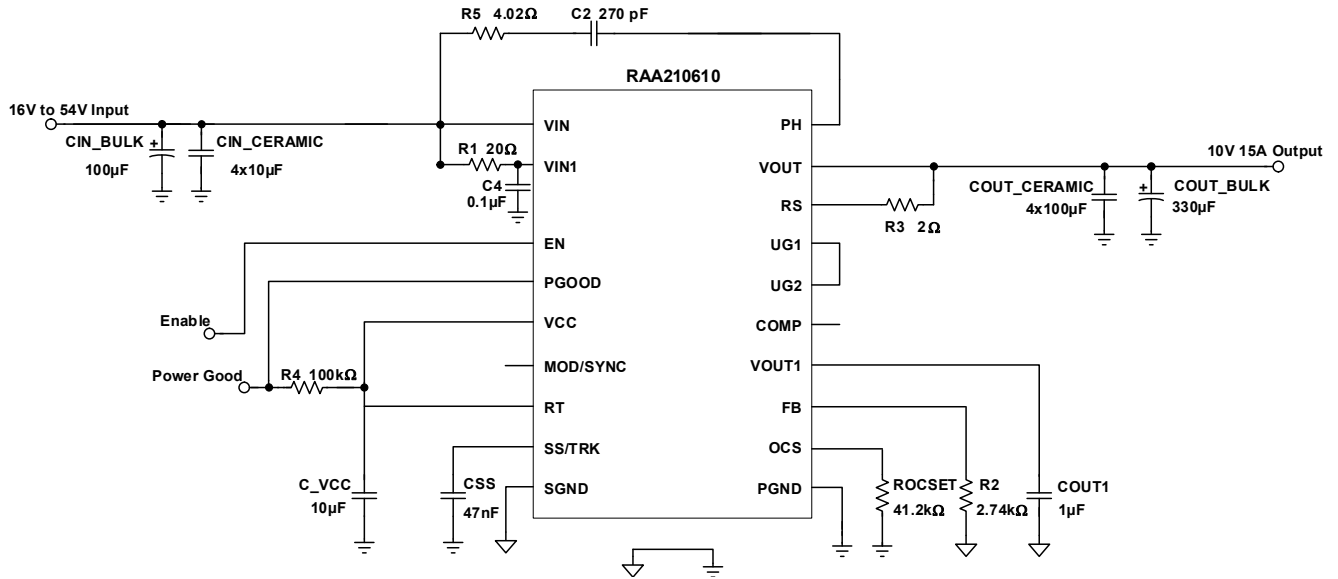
R5 4.02Ω
C2 270 pF
RAA210610
16V to 54V Input
CIN_BULK
100µF
CIN_CERAMIC
4x10µF
R1 20Ω
C4
0.1µF
VIN
VIN1
EN
PGOOD
VCC
MOD/SYNC
RT
SS/TRK
SGND
PH
VOUT
RS
UG1
UG2
COMP
VOUT1
FB
OCS
PGND
10V 15A Output
COUT_CERAMIC
4x100µF
COUT_BULK
330µF
R3 2Ω
Enable
Power Good
R4 100kΩ
C_VCC
10µF
CSS
47nF
ROCSET
41.2kΩ
R2
2.74kΩ
COUT1
1µF